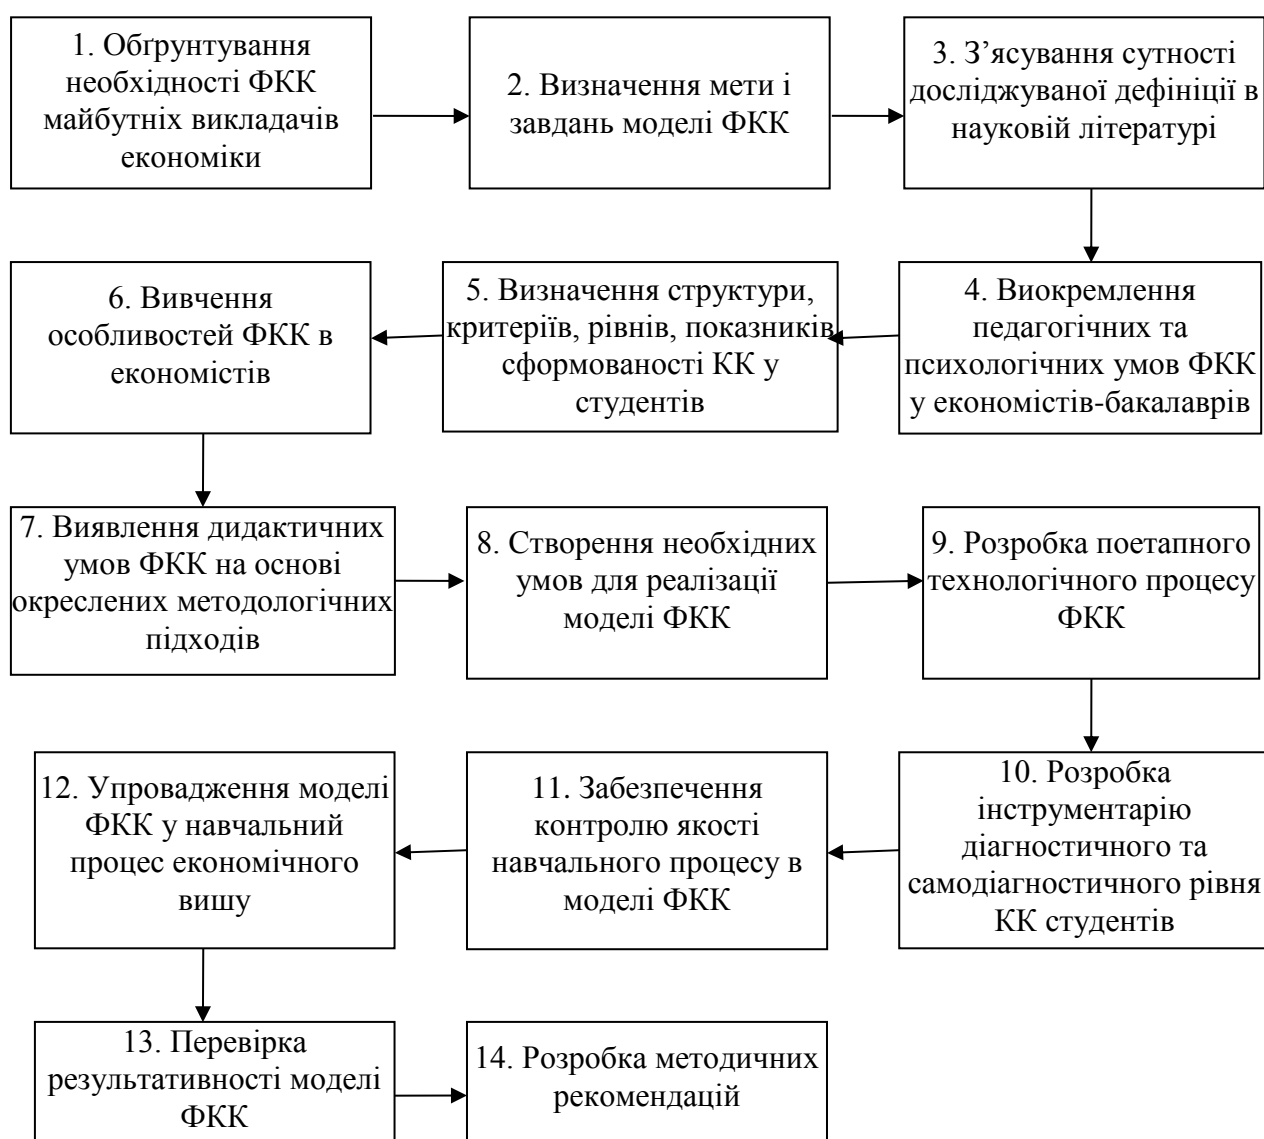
1. Обґрунтування необхідності ФКК майбутніх викладачів економіки

2. Визначення мети і завдань моделі ФКК

3. З’ясування сутності досліджуваної дефініції в науковій літературі

4. Виокремлення педагогічних та психологічних умов ФКК у економістів-бакалаврів

5. Визначення структури, критеріїв, рівнів, показників сформованості КК у студентів

6. Вивчення особливостей ФКК в економістів

7. Виявлення дидактичних умов ФКК на основі окреслених методологічних підходів

8. Створення необхідних умов для реалізації моделі ФКК

9. Розробка поетапного технологічного процесу ФКК

10. Розробка інструментарію діагностичного та самодіагностичного рівня КК студентів

11. Забезпечення контролю якості навчального процесу в моделі ФКК

12. Упровадження моделі ФКК у навчальний процес економічного вишу

13. Перевірка результативності моделі ФКК

14. Розробка методичних рекомендацій